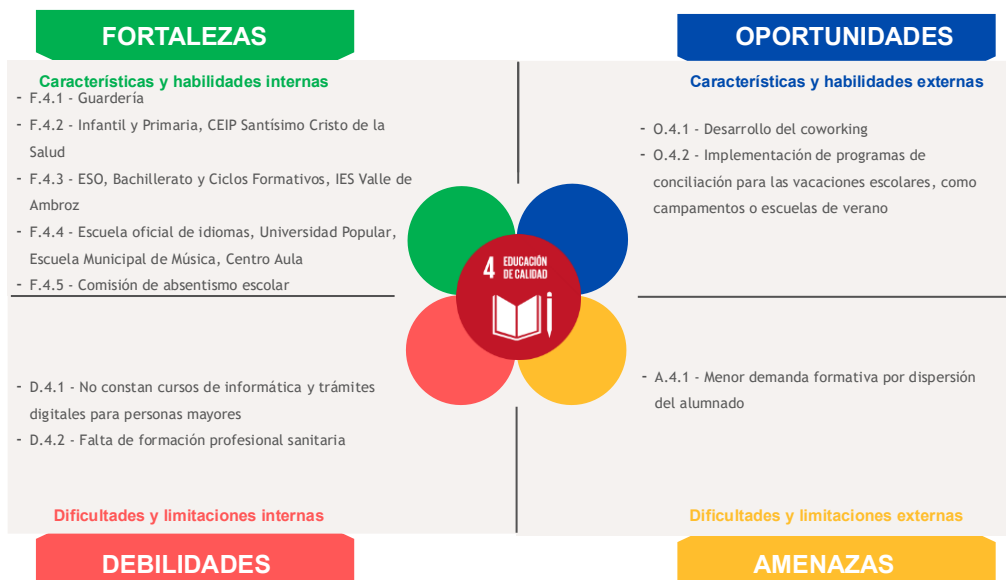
FORTALEZAS

Características y habilidades internas

- F.4.1 - Guardería
- F.4.2 - Infantil y Primaria, CEIP Santísimo Cristo de la Salud
- F.4.3 - ESO, Bachillerato y Ciclos Formativos, IES Valle de Ambroz
- F.4.4 - Escuela oficial de idiomas, Universidad Popular, Escuela Municipal de Música, Centro Aula
- F.4.5 - Comisión de absentismo escolar

OPORTUNIDADES

Características y habilidades externas

- O.4.1 - Desarrollo del coworking
- O.4.2 - Implementación de programas de conciliación para las vacaciones escolares, como campamentos o escuelas de verano

4 EDUCACIÓN DE CALIDAD

- D.4.1 - No constan cursos de informática y trámites digitales para personas mayores
- D.4.2 - Falta de formación profesional sanitaria

Dificultades y limitaciones internas

DEBILIDADES

- A.4.1 - Menor demanda formativa por dispersión del alumnado

Dificultades y limitaciones externas

AMENAZAS